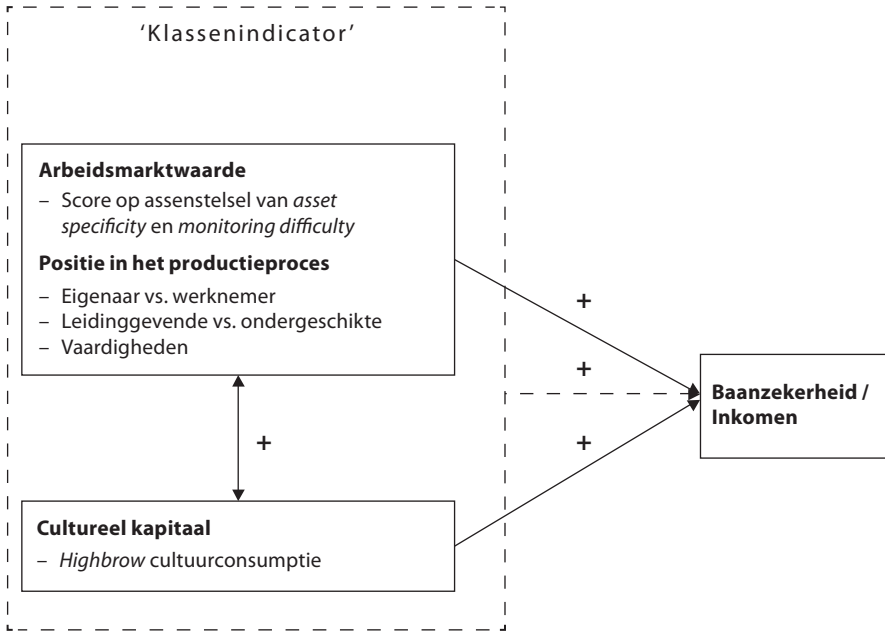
'Klassenindicator'

**Arbeidsmarktwaarde**

– Score op assenstelsel van *asset specificity* en *monitoring difficulty*

**Positie in het productieproces**

– Eigenaar vs. werknemer
– Leidinggevende vs. ondergeschikte
– Vaardigheden

+

+

+

+

**Baanzekerheid / Inkomen**

**Cultureel kapitaal**

– *Highbrow* cultuurconsumptie